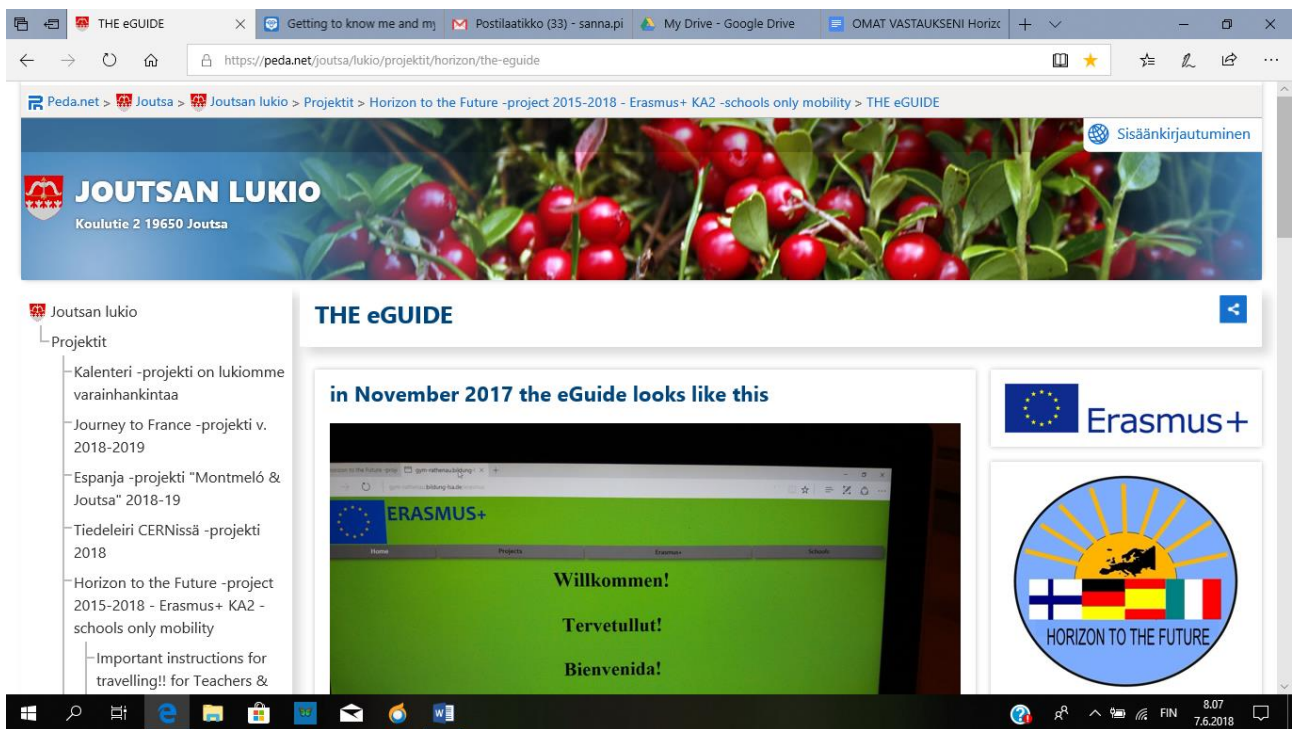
THE eGUIDE
Getting to know me and my
Postilaatikko (33) - sanna.pi
My Drive - Google Drive
OMAT VASTAUKSENI Horiz

https://peda.net/joutsa/lukio/projektit/horizon/the-eguide

Peda.net > Joutsa > Joutsan lukio > Projektit > Horizon to the Future -project 2015-2018 - Erasmus+ KA2 -schools only mobility > THE eGUIDE

Sisäänkirjautuminen

JOUTSAN LUKIO
Koulutie 2 19650 Joutsa

Joutsan lukio
Projektit
Kalenteri -projekti on lukiomme varainhankintaa
Journey to France -projekti v. 2018-2019
Espanja -projekti "Montmeló & Joutsa" 2018-19
Tiedeleiri CERNissä -projekti 2018
Horizon to the Future -project 2015-2018 - Erasmus+ KA2 - schools only mobility
Important instructions for travelling!! for Teachers &

THE eGUIDE

in November 2017 the eGuide looks like this

ERASMUS+
Home
Projects
Erasmus+
Schools
Willkommen!
Tervetullut!
Bienvenida!

Erasmus+

HORIZON TO THE FUTURE

FIN
8.07
7.6.2018